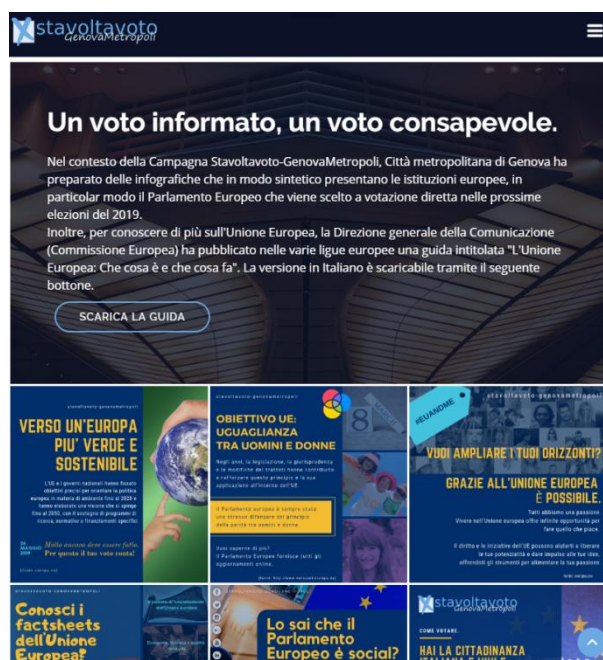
stavoltavoto
GenovaMetropoli

Un voto informato, un voto consapevole.

Nel contesto della Campagna Stavoltavoto-GenovaMetropoli, Città metropolitana di Genova ha preparato delle infografiche che in modo sintetico presentano le istituzioni europee, in particolar modo il Parlamento Europeo che viene scelto a votazione diretta nelle prossime elezioni del 2019.
Inoltre, per conoscere di più sull'Unione Europea, la Direzione generale della Comunicazione (Commissione Europea) ha pubblicato nelle varie ligue europee una guida intitolata "L'Unione Europea: Che cosa è e che cosa fa". La versione in Italiano è scaricabile tramite il seguente bottone.

SCARICA LA GUIDA

stavoltavoto-genovametropoli

VERSO UN'EUROPA PIU' VERDE E SOSTENIBILE

L'UE e i governi nazionali hanno fissato obiettivi precisi per orientare la politica europea in materia di ambiente fino al 2020 e hanno elaborato una visione che si spinge fino al 2050, con il sostegno di programmi di ricerca, normative e finanziamenti specifici

26 MAGGIO 2019
Molto ancora deve essere fatto. Per questo il tuo voto conta!

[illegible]

stavoltavoto-genovametropoli

OBIETTIVO UE: UGUAGLIANZA TRA UOMINI E DONNE

Negli anni, la legislazione, la giurisprudenza e le modifiche dei trattati hanno contribuito a rafforzare questo principio e la sua applicazione all'interno dell'UE.

Il Parlamento europeo è sempre stato uno strenuo difensore del principio della parità tra uomini e donne.

Vuoi saperne di più?
Il Parlamento Europeo fornisce tutti gli aggiornamenti online.

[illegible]

stavoltavoto-genovametropoli

#EUANDME

VUOI AMPLIARE I TUOI ORIZZONTI?

GRAZIE ALL'UNIONE EUROPEA È POSSIBILE.

Tutti abbiamo una passione
Vivere nell'Unione europea offre infinite opportunità per fare quello che piace.

Il diritto e le iniziative dell'UE possono aiutarti a liberare le tue potenzialità e dare impulso alle tue idee, offrendoti gli strumenti per alimentare la tue passione.

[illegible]

#STAVOLTAVOTO GENOVAMETROPOLI

Conosci i factsheets dell'Unione Europea?

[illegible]

Lo sai che il Parlamento Europeo è social?

stavoltavoto
GenovaMetropoli

COME VOTARE

HAI LA CITTADINANZA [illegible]